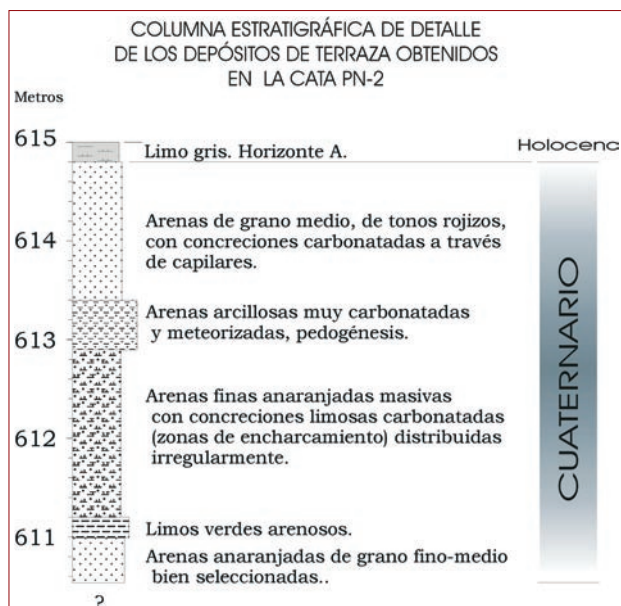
COLUMNA ESTRATIGRÁFICA DE DETALLE
DE LOS DEPÓSITOS DE TERRAZA OBTENIDOS
EN LA CATA PN-2

Metros

615

Limo gris. Horizonte A.

Holocenc

614

Arenas de grano medio, de tonos rojizos, con concreciones carbonatadas a través de capilares.

613

Arenas arcillosas muy carbonatadas y meteorizadas, pedogénesis.

612

Arenas finas anaranjadas masivas con concreciones limosas carbonatadas (zonas de encharcamiento) distribuidas irregularmente.

CUATERNARIO

611

Limos verdes arenosos.

Arenas anaranjadas de grano fino-medio bien seleccionadas..

?